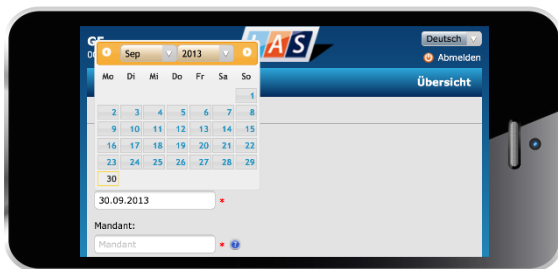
GE
0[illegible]

Sep 2013

| Mo | Di | Mi | Do | Fr | Sa | So |
|---|---|---|---|---|---|---|
| | | | | | | 1 |
| 2 | 3 | 4 | 5 | 6 | 7 | 8 |
| 9 | 10 | 11 | 12 | 13 | 14 | 15 |
| 16 | 17 | 18 | 19 | 20 | 21 | 22 |
| 23 | 24 | 25 | 26 | 27 | 28 | 29 |
| 30 | | | | | | |

LAS

Deutsch
Abmelden

Übersicht

30.09.2013 *

Mandant:
Mandant *